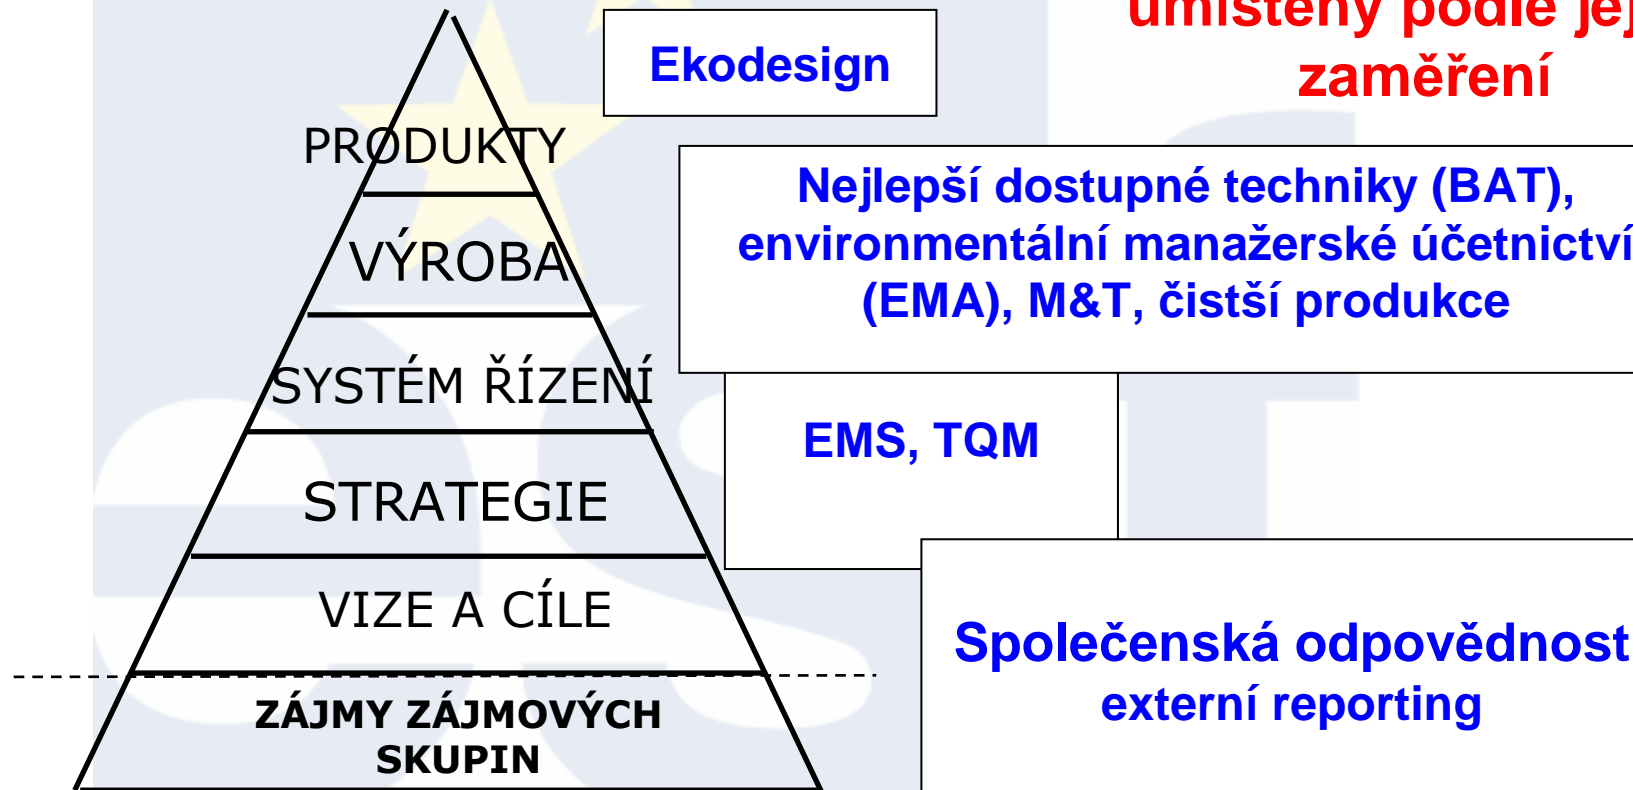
umístěný podle jej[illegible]
zaměření

Ekodesign

PRODUKTY

VÝROBA

SYSTÉM ŘÍZENÍ

STRATEGIE

VIZE A CÍLE

ZÁJMY ZÁJMOVÝCH SKUPIN

Nejlepší dostupné techniky (BAT), environmentální manažerské účetnictví (EMA), M&T, čistší produkce

EMS, TQM

Společenská odpovědnost
externí reporting